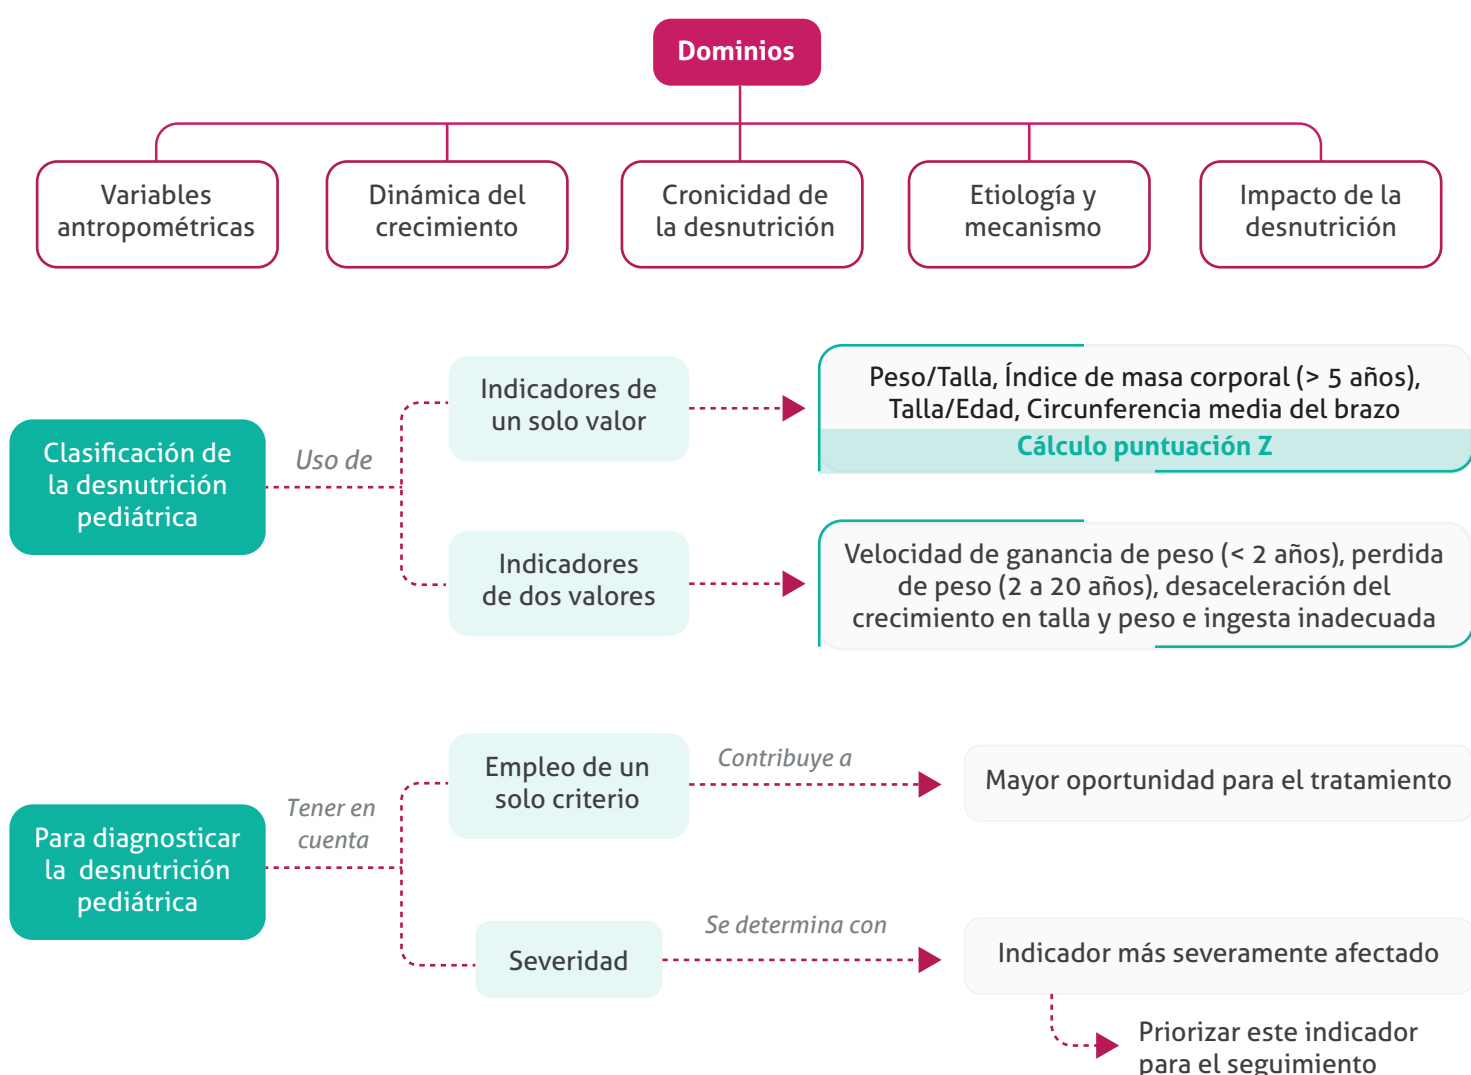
Dominios

Variables antropométricas

Dinámica del crecimiento

Cronicidad de la desnutrición

Etiología y mecanismo

Impacto de la desnutrición

Clasificación de la desnutrición pediátrica

Uso de

Indicadores de un solo valor

Peso/Talla, Índice de masa corporal (> 5 años), Talla/Edad, Circunferencia media del brazo

Cálculo puntuación Z

Indicadores de dos valores

Velocidad de ganancia de peso (< 2 años), perdida de peso (2 a 20 años), desaceleración del crecimiento en talla y peso e ingesta inadecuada

Para diagnosticar la desnutrición pediátrica

Tener en cuenta

Empleo de un solo criterio

Contribuye a

Mayor oportunidad para el tratamiento

Severidad

Se determina con

Indicador más severamente afectado

Priorizar este indicador para el seguimiento